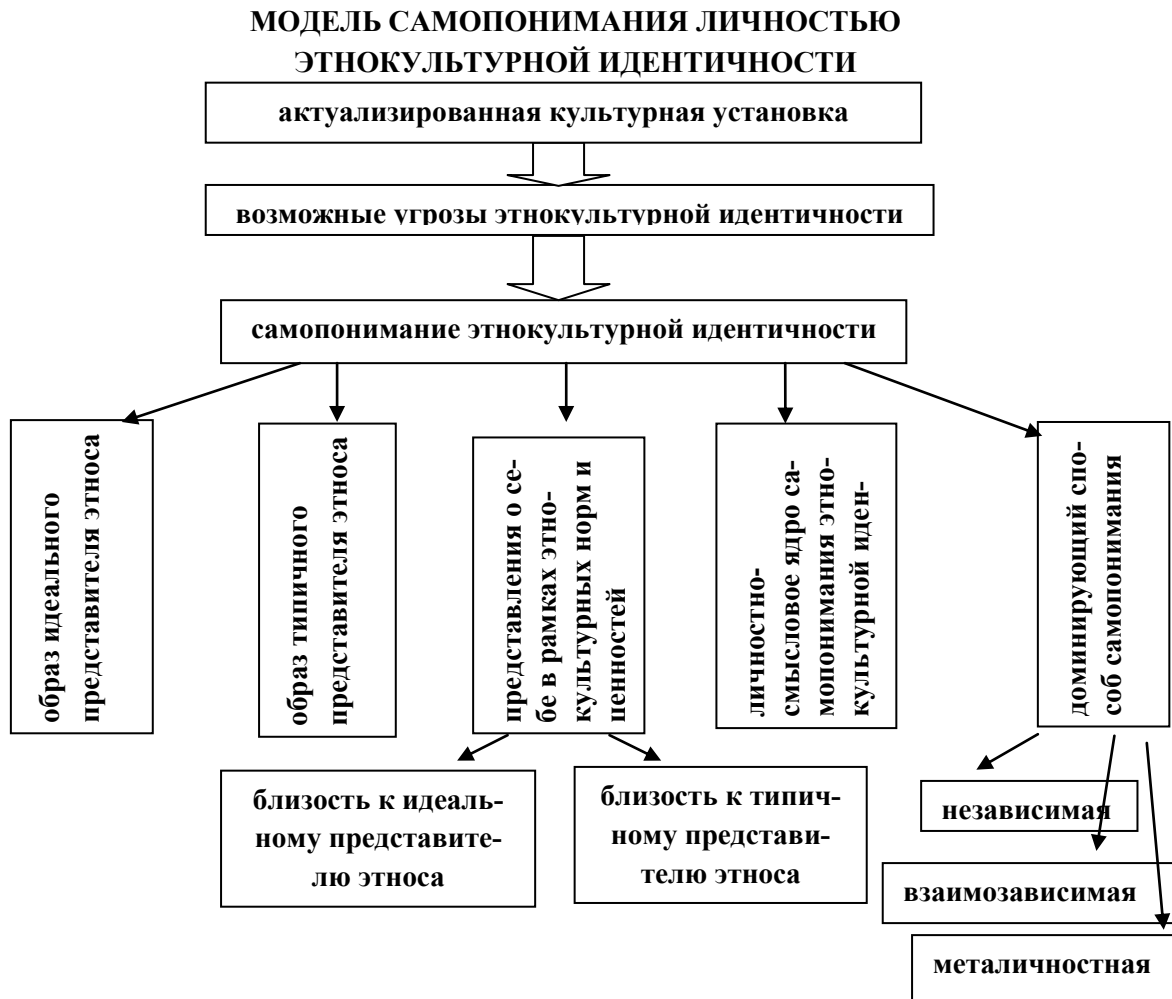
МОДЕЛЬ САМОПОНИМАНИЯ ЛИЧНОСТЬЮ ЭТНОКУЛЬТУРНОЙ ИДЕНТИЧНОСТИ

актуализированная культурная установка

возможные угрозы этнокультурной идентичности

самопонимание этнокультурной идентичности

образ идеального представителя этноса

образ типичного представителя этноса

представления о себе в рамках этнокультурных норм и ценностей

личностно-смысловое ядро самопонимания этнокультурной иден-

доминирующий способ самопонимания

близость к идеальному представителю этноса

близость к типичному представителю этноса

независимая

взаимозависимая

металичностная